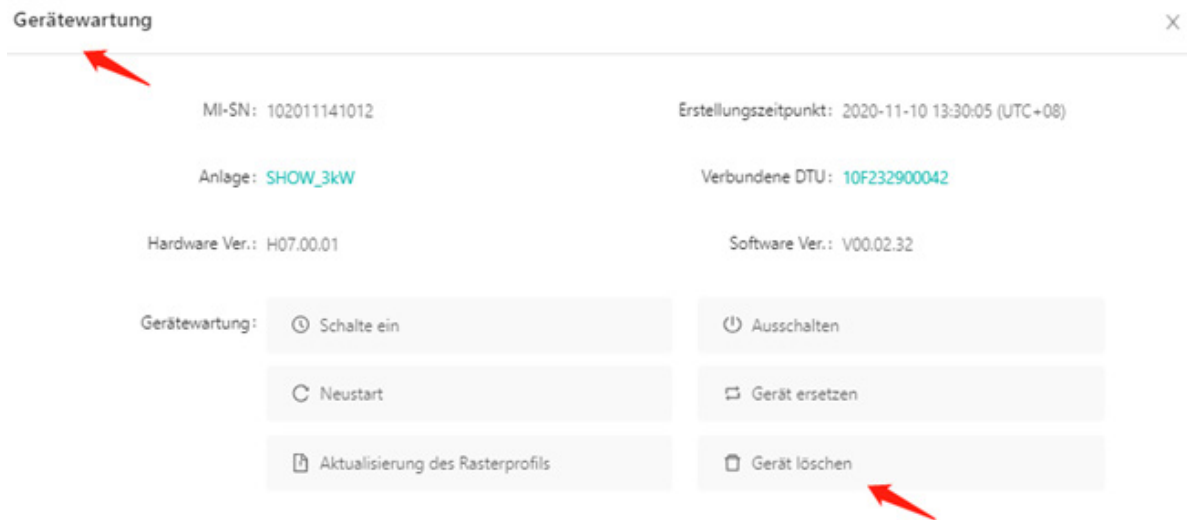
Gerätewartung

×

MI-SN: 102011141012

Erstellungszeitpunkt: 2020-11-10 13:30:05 (UTC+08)

Anlage: SHOW_3kW

Verbundene DTU: 10F232900042

Hardware Ver.: H07.00.01

Software Ver.: V00.02.32

Gerätewartung:

Schalte ein

Ausschalten

Neustart

Gerät ersetzen

Aktualisierung des Rasterprofils

Gerät löschen